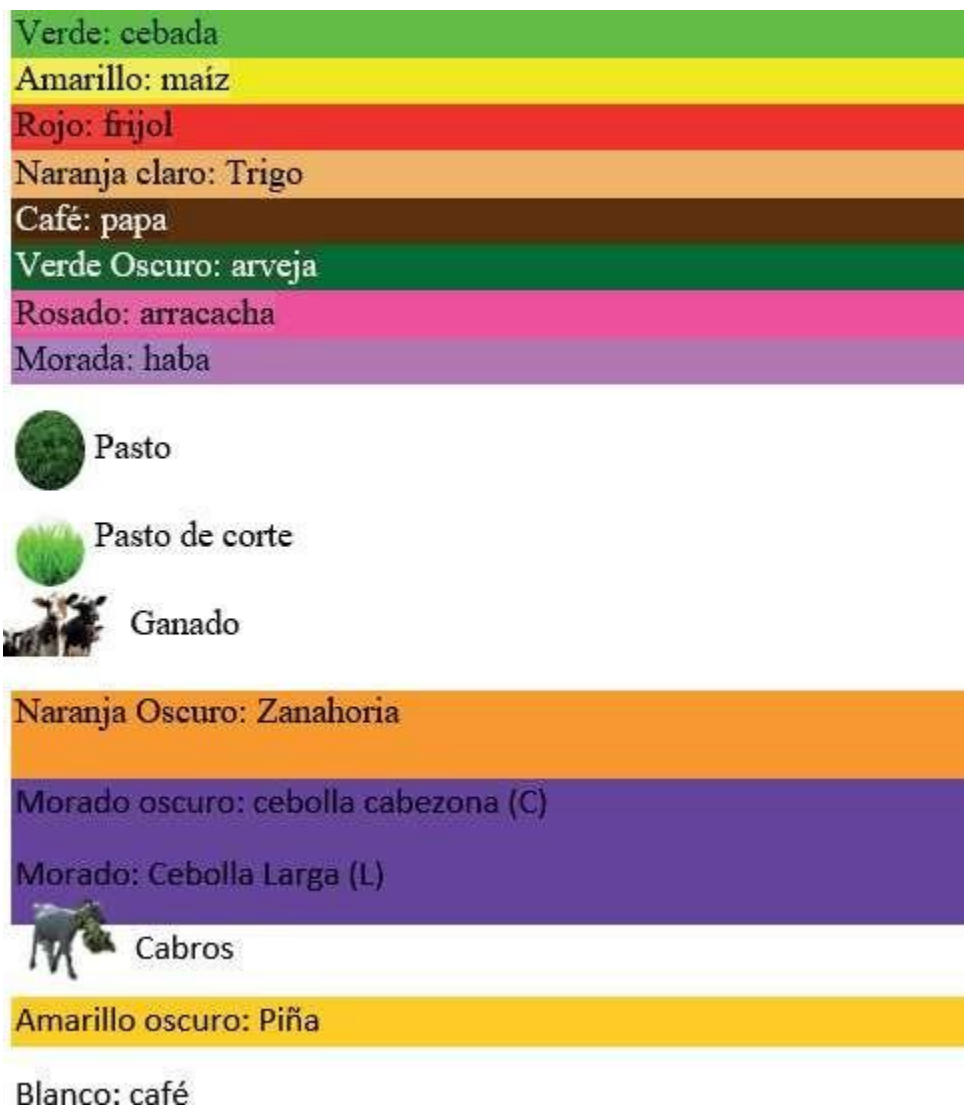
Verde: cebada
Amarillo: maíz
Rojo: frijol
Naranja claro: Trigo
Café: papa
Verde Oscuro: arveja
Rosado: arracacha
Morada: haba

Pasto

Pasto de corte

Ganado

Naranja Oscuro: Zanahoria

Morado oscuro: cebolla cabezona (C)

Morado: Cebolla Larga (L)

Cabros

Amarillo oscuro: Piña

Blanco: café